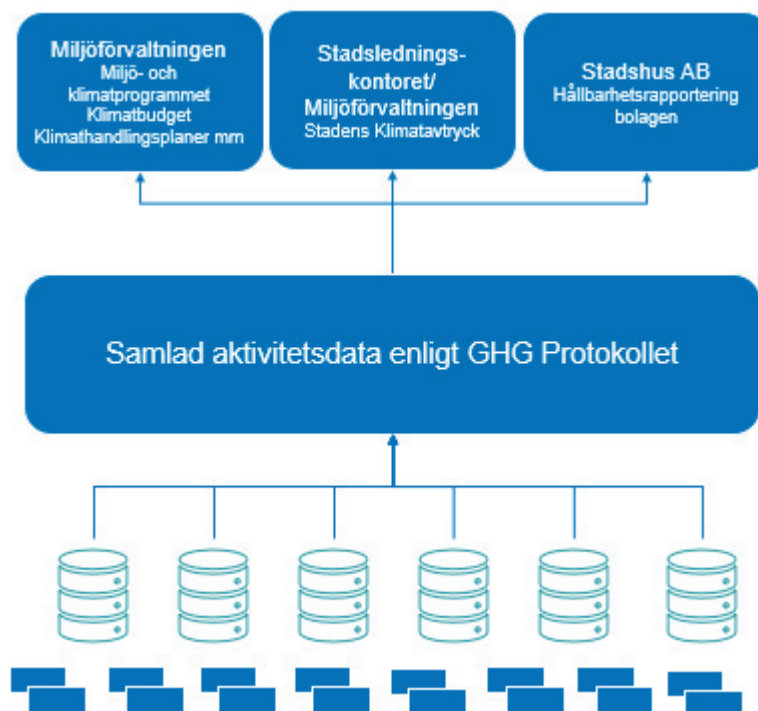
Miljöförvaltningen
Miljö- och klimatprogrammet
Klimatbudget
Klimathandlingsplaner mm

Stadslednings-kontoret/
Miljöförvaltningen
Stadens Klimatavtryck

Stadshus AB
Hållbarhetsrapportering bolagen

Samlad aktivitetsdata enligt GHG Protokollet